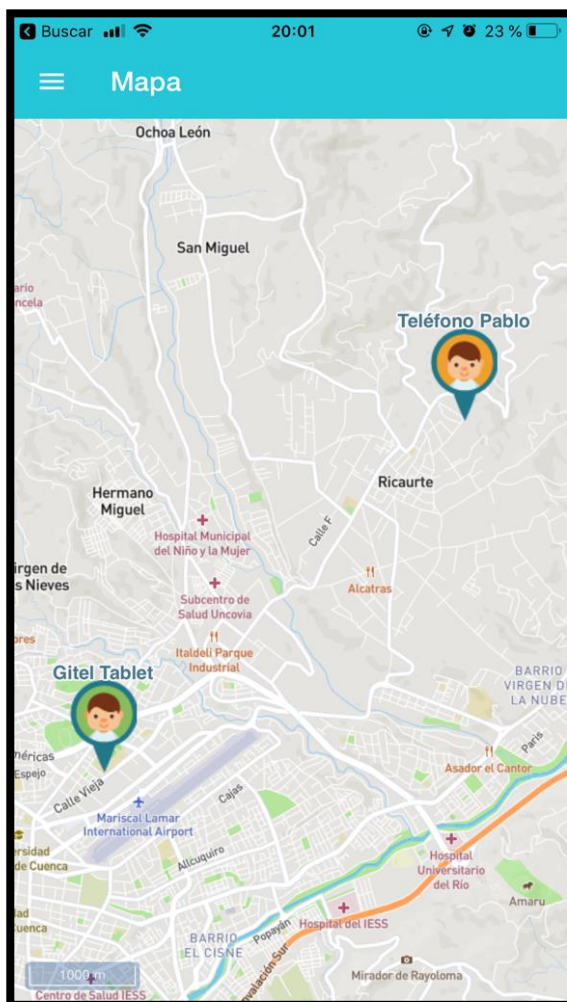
Buscar 20:01 23 %

Mapa

Ochoa León

San Miguel

ario ncela

Teléfono Pablo

Ricaurte

Hermano Miguel

Hospital Municipal del Niño y la Mujer

Calle F

irgen de s Nieves

Subcentro de Salud Uncovia

Alcatras

ores

Italdeli Parque Industrial

Gitel Tablet

BARRIO VIRGEN DE LA NUBE

méricas Espejo

Calle Vieja

Paris

Asador el Cantor

Mariscal Lamar International Airport

Cajas

rsidad de Cuenca

Allcuquiro

Hospital Universitario del Río

Amaru

ad uenca

BARRIO EL CISNE

Popayán

Hospital del IESS

nvalación Sur

Mirador de Rayoloma

1000 m

Centro de Salud IESS